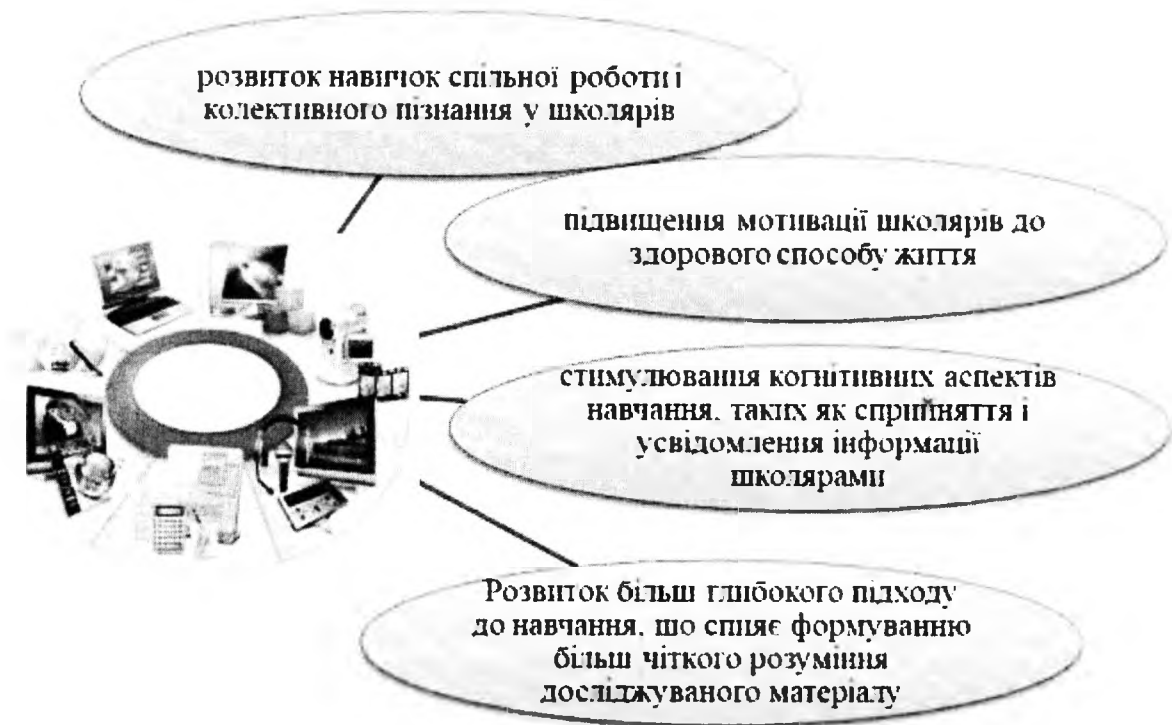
розвиток навичок спільної роботи і колективного пізнання у школярів

підвищення мотивації школярів до здорового способу життя

стимулювання когнітивних аспектів навчання, таких як сприйняття і усвідомлення інформації школярами

Розвиток більш глибокого підходу до навчання, що сприяє формуванню більш чіткого розуміння досліджуваного матеріалу